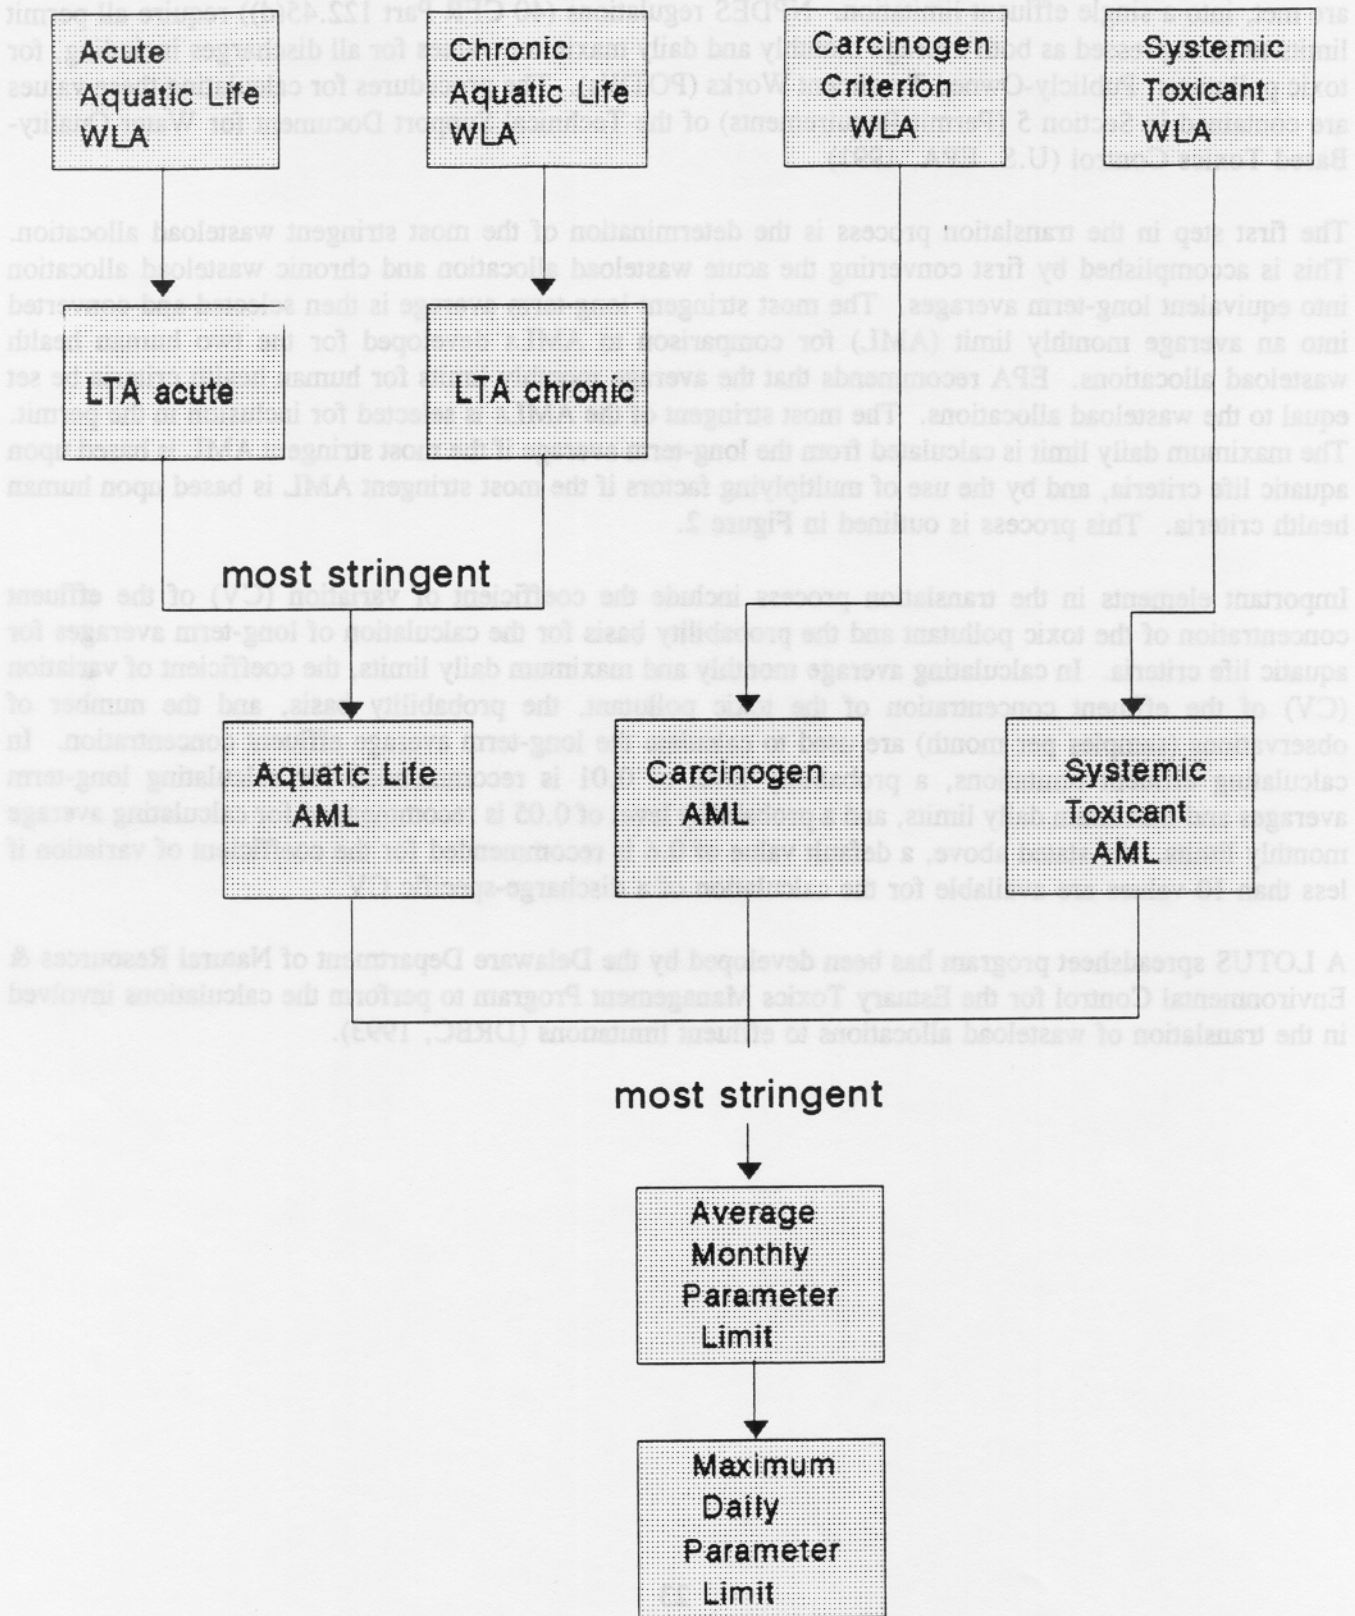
Acute Aquatic Life WLA

Chronic Aquatic Life WLA

Carcinogen Criterion WLA

Systemic Toxicant WLA

LTA acute

LTA chronic

most stringent

Aquatic Life AML

Carcinogen AML

Systemic Toxicant AML

most stringent

Average Monthly Parameter Limit

Maximum Daily Parameter Limit